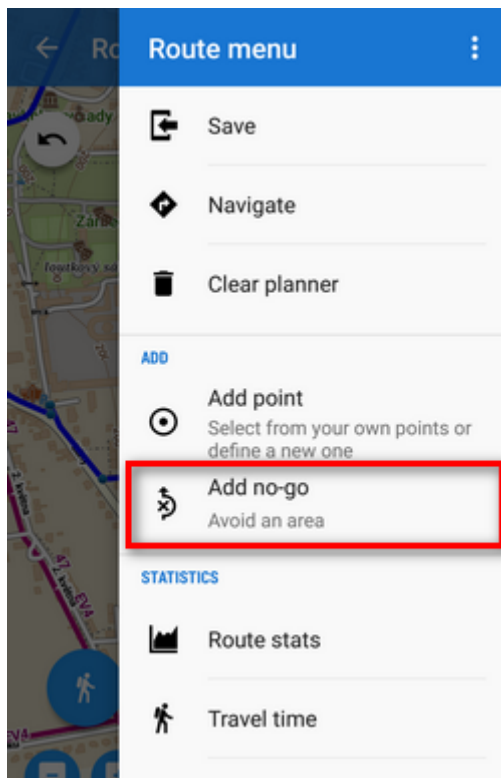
Ro

Route menu

Save

Navigate

Clear planner

ADD

Add point
Select from your own points or define a new one

Add no-go
Avoid an area

STATISTICS

Route stats

Travel time

ady

Zaře

foutkový

47

2. května

47

2. května

EVA

EVA

EVA